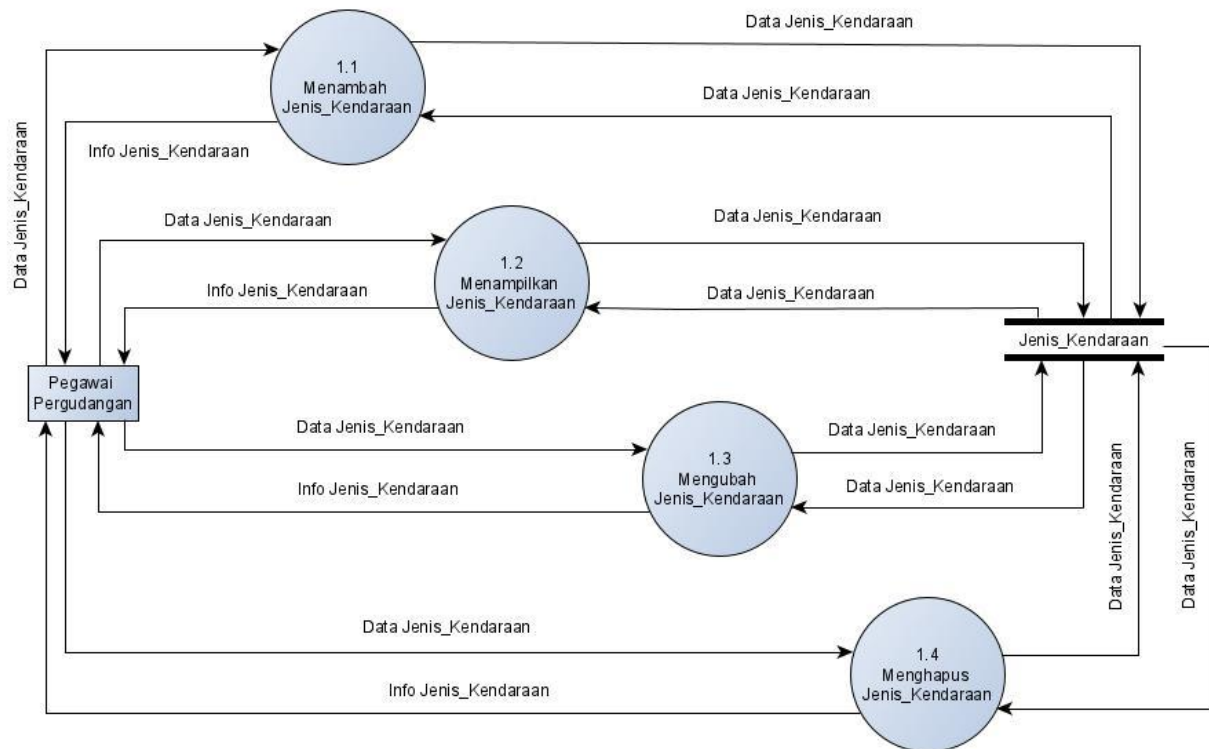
Data Jenis_Kendaraan

1.1
Menambah
Jenis_Kendaraan

Data Jenis_Kendaraan

Data Jenis_Kendaraan

Info Jenis_Kendaraan

Data Jenis_Kendaraan

1.2
Menampilkan
Jenis_Kendaraan

Data Jenis_Kendaraan

Info Jenis_Kendaraan

Data Jenis_Kendaraan

Jenis_Kendaraan

Pegawai
Pergudangan

Data Jenis_Kendaraan

1.3
Mengubah
Jenis_Kendaraan

Data Jenis_Kendaraan

Info Jenis_Kendaraan

Data Jenis_Kendaraan

Data Jenis_Kendaraan

Data Jenis_Kendaraan

Data Jenis_Kendaraan

1.4
Menghapus
Jenis_Kendaraan

Info Jenis_Kendaraan